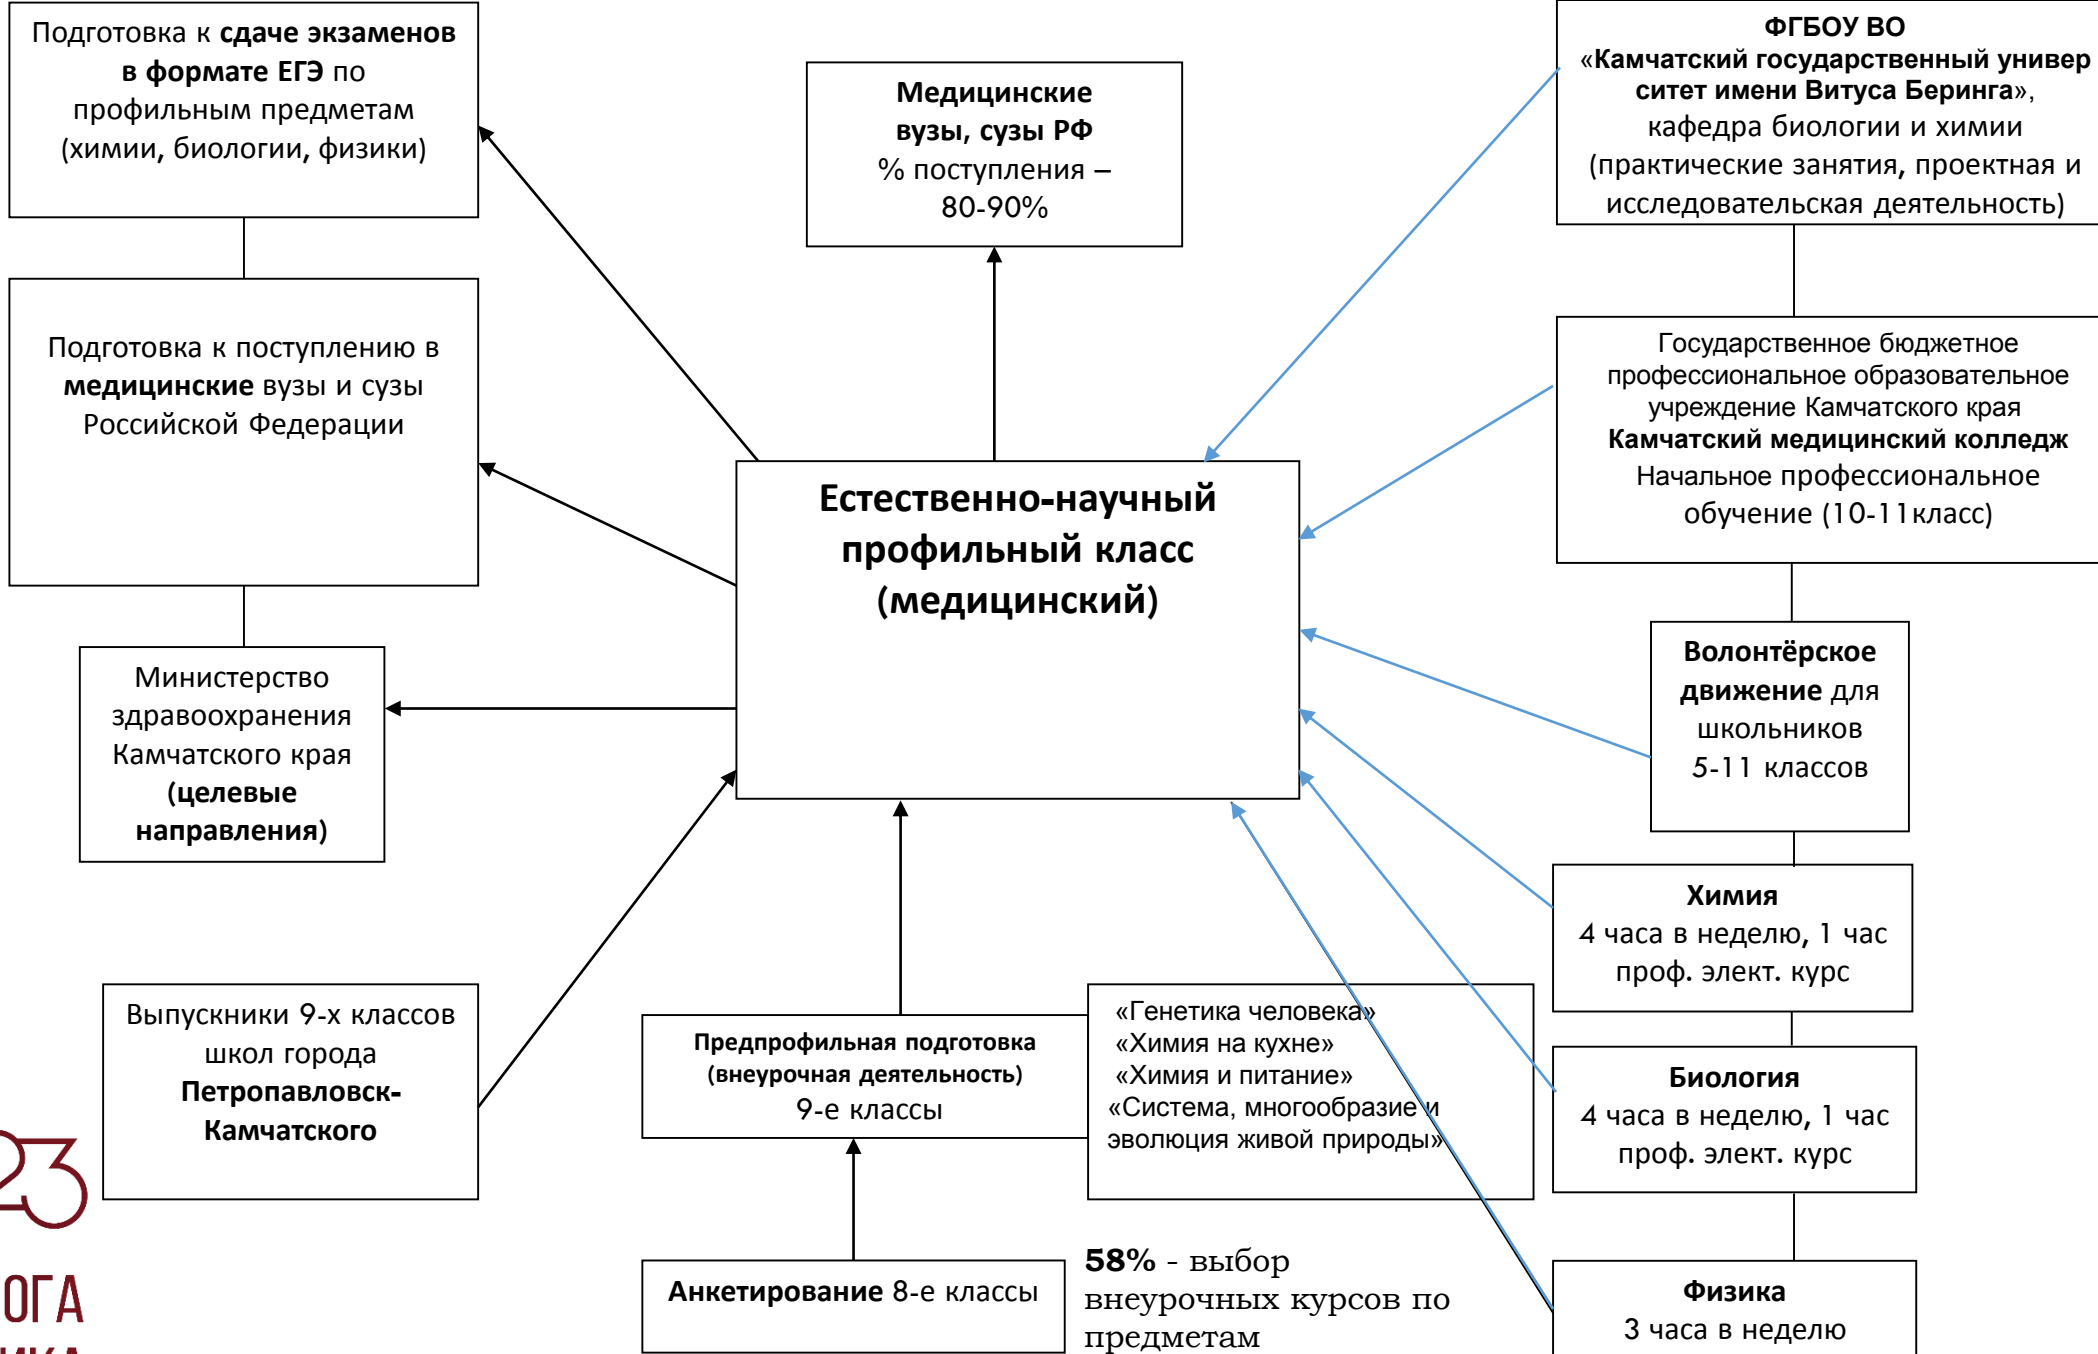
Подготовка к сдаче экзаменов в формате ЕГЭ по профильным предметам (химии, биологии, физики)

Медицинские вузы, сузы РФ % поступления – 80-90%

ФГБОУ ВО «Камчатский государственный университет имени Витуса Беринга», кафедра биологии и химии (практические занятия, проектная и исследовательская деятельность)

Подготовка к поступлению в медицинские вузы и сузы Российской Федерации

Государственное бюджетное профессиональное образовательное учреждение Камчатского края Камчатский медицинский колледж Начальное профессиональное обучение (10-11класс)

Естественно-научный профильный класс (медицинский)

Министерство здравоохранения Камчатского края (целевые направления)

Волонтёрское движение для школьников 5-11 классов

Химия 4 часа в неделю, 1 час проф. элект. курс

Выпускники 9-х классов школ города Петропавловск-Камчатского

Предпрофильная подготовка (внеурочная деятельность) 9-е классы

«Генетика человека» «Химия на кухне» «Химия и питание» «Система, многообразие и эволюция живой природы»

Биология 4 часа в неделю, 1 час проф. элект. курс

23

ОГА

Анкетирование 8-е классы

58% - выбор внеурочных курсов по предметам

Физика 3 часа в неделю